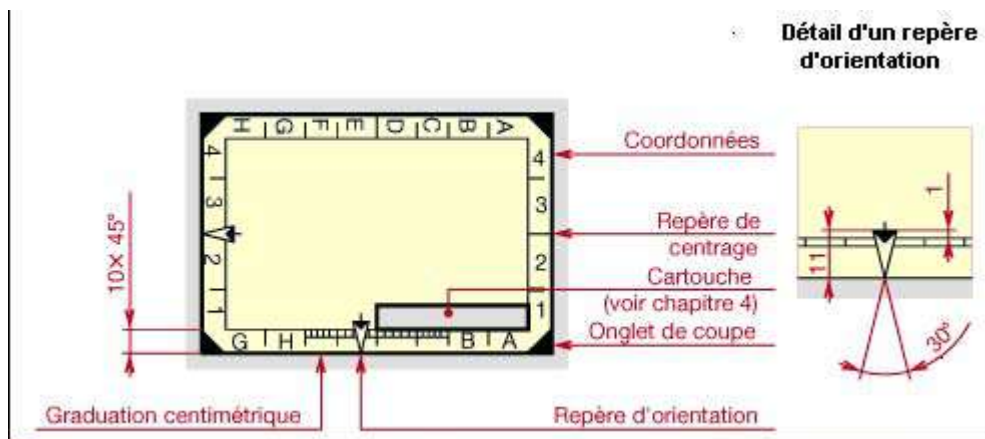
Détail d'un repère d'orientation

H G F E D C B A

4 3 2 1

4 3 2 1

G H B A

10 X 45°

Coordonnées

Repère de centrage

Cartouche (voir chapitre 4)

Onglet de coupe

Graduation centimétrique

Repère d'orientation

1

11

30°